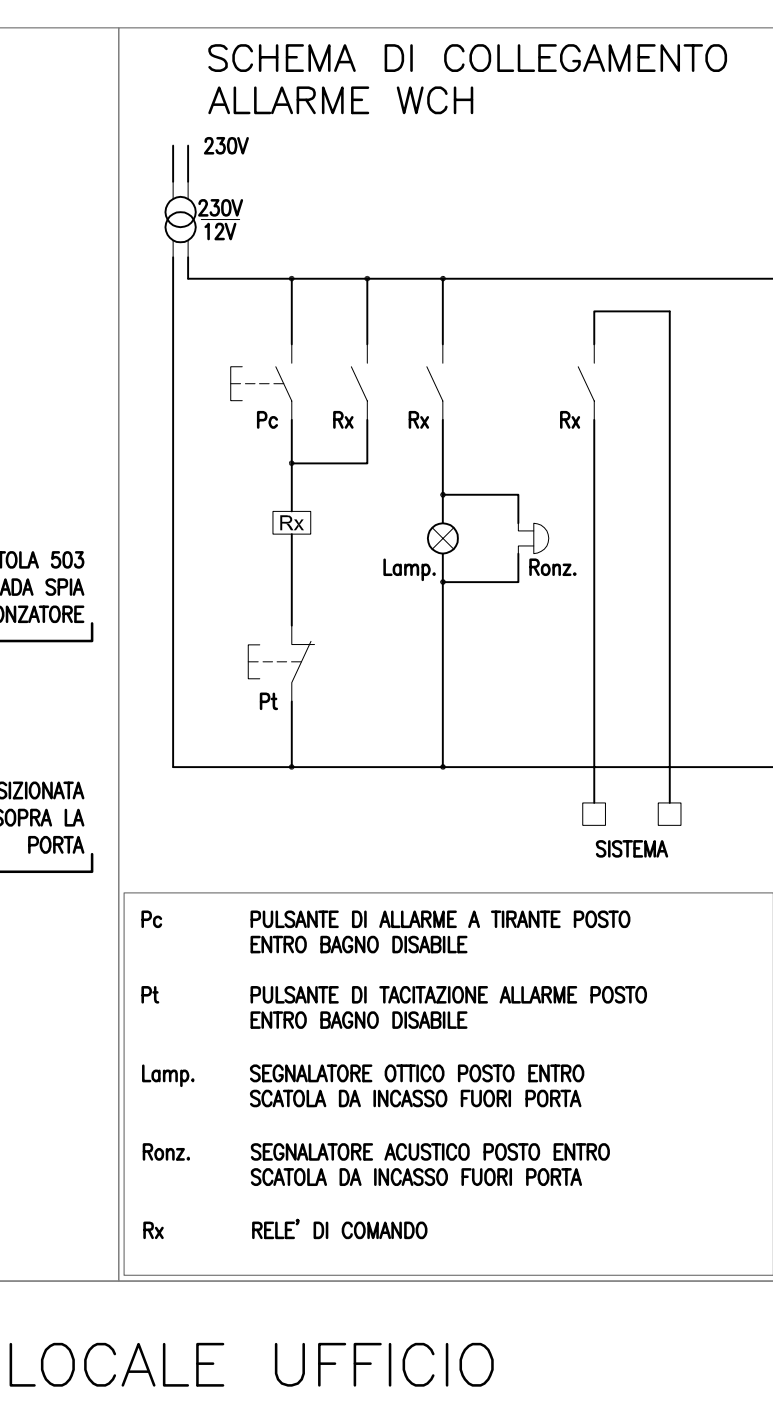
TOLA 503
ADA SPIA
ONZATORE

SIZIONATA
SOPRA LA
PORTA

SCHEMA DI COLLEGAMENTO
ALLARME WCH

230V

$\frac{230V}{12V}$

Pc

Rx

Rx

Rx

Rx

Lamp.

Ronz.

Pt

SISTEMA

| | |
|---|---|
| Pc | PULSANTE DI ALLARME A TIRANTE POSTO ENTRO BAGNO DISABILE |
| Pt | PULSANTE DI TACITAZIONE ALLARME POSTO ENTRO BAGNO DISABILE |
| Lamp. | SEGNALATORE OTTICO POSTO ENTRO SCATOLA DA INCASSO FUORI PORTA |
| Ronz. | SEGNALATORE ACUSTICO POSTO ENTRO SCATOLA DA INCASSO FUORI PORTA |
| Rx | RELE' DI COMANDO |

LOCALE UFFICIO